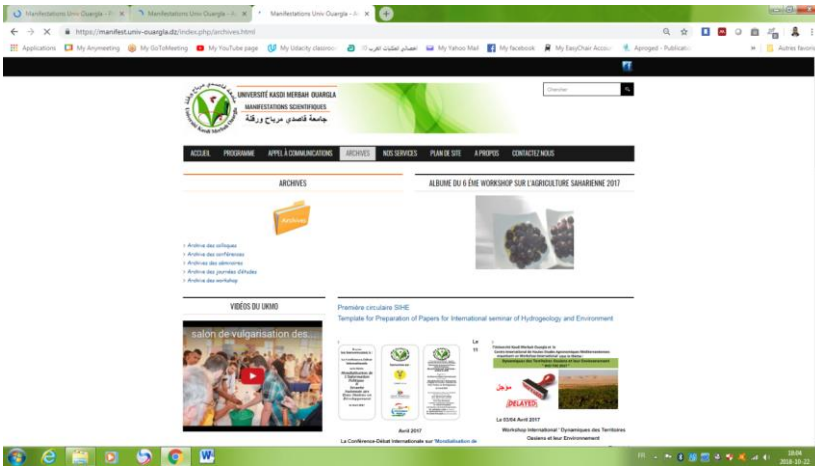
Manifestations Univ Ouargla - F ×
Manifestations Univ Ouargla - A ×
Manifestations Univ Ouargla - A ×

https://manifest.univ-ouargla.dz/index.php/archives.html

Applications
My Anymeeting
My GoToMeeting
My YouTube page
My Udacity classroo
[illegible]
My Yahoo Mail
My facebook
My EasyChair Accou
Aproged - Publicatio
Autres favoris

UNIVERSITÉ KASDI MERBAH OUARGLA
MANIFESTATIONS SCIENTIFIQUES
جامعة قاصدي مرباح ورقلة

Chercher

ACCUEIL
PROGRAMME
APPEL À COMMUNICATIONS
ARCHIVES
NOS SERVICES
PLAN DE SITE
A PROPOS
CONTACTEZ NOUS

ARCHIVES

Archives

› Archive des colloques
› Archive des conférences
› Archive des séminaires
› Archive des journées d'études
› Archive des workshop

ALBUME DU 6 ÈME WORKSHOP SUR L'AGRICULTURE SAHARIENNE 2017

VIDÉOS DU UKMO

salon de vulgarisation des...

Première circulaire SIHE
Template for Preparation of Papers for International seminar of Hydrogeology and Environment

Le
11

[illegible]

Avril 2017
La Conférence-Débat Internationale sur "Mobilisation de

DELAYED
مؤجل

Le 03/04 Avril 2017
Workshop International " Dynamiques des Territoires Oasiens et leur Environnement

FR
19:04
2018-10-22